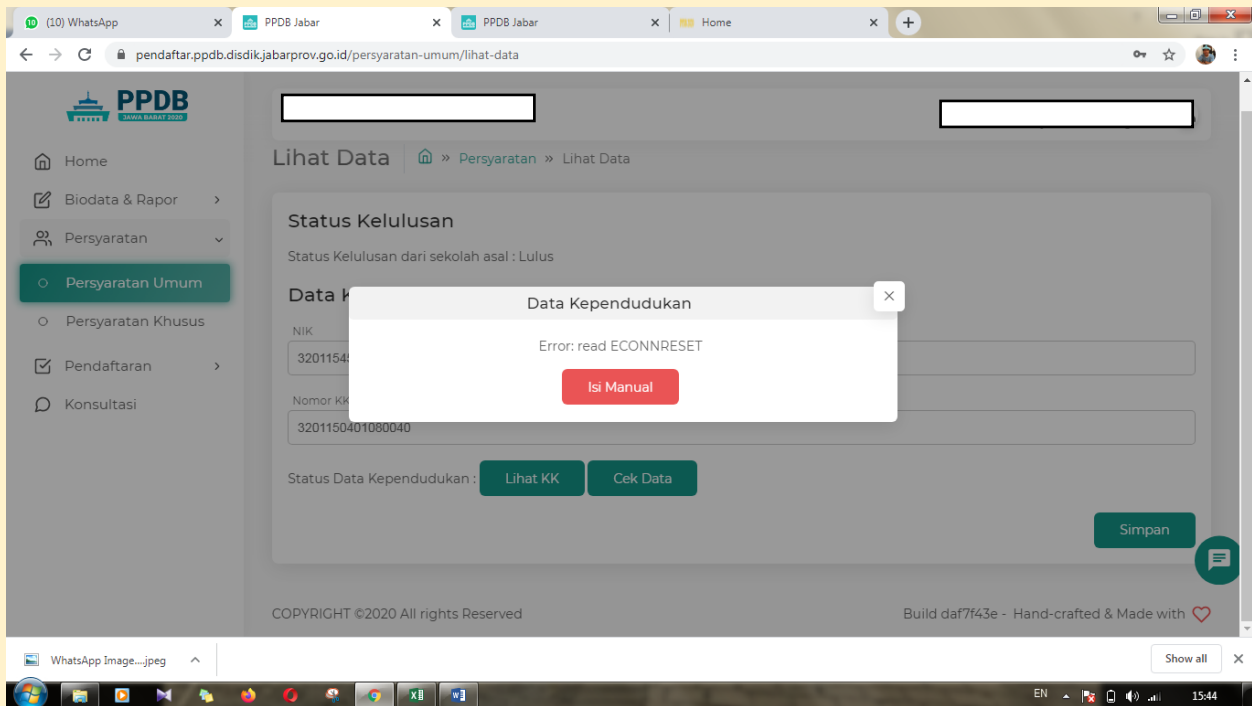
(10) WhatsApp
PPDB Jabar
PPDB Jabar
Home

pendaftar.ppdb.disdik.jabarprov.go.id/persyaratan-umum/lihat-data

PPDB
JAWA BARAT 2020

Home
Biodata & Rapor
Persyaratan
Persyaratan Umum
Persyaratan Khusus
Pendaftaran
Konsultasi

Lihat Data
Persyaratan » Lihat Data

Status Kelulusan
Status Kelulusan dari sekolah asal : Lulus

Data K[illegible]
NIK
320115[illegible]
Nomor KK
3201150401080040

Status Data Kependudukan : Lihat KK Cek Data

Simpan

Data Kependudukan
Error: read ECONNRESET
Isi Manual

COPYRIGHT ©2020 All rights Reserved
Build daf7f43e - Hand-crafted & Made with

WhatsApp Image....jpeg
Show all

EN 15:44